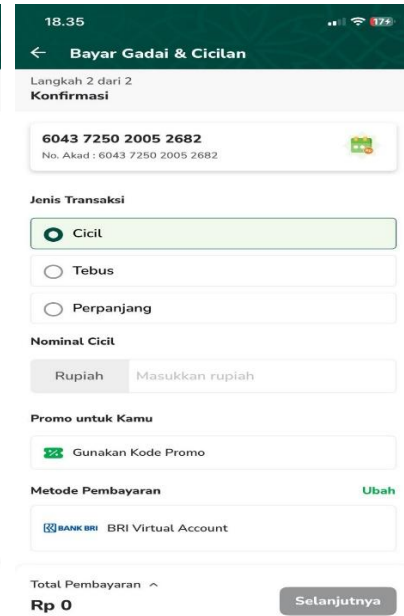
18.35

17+

←  Bayar Gadai & Cicilan

Langkah 2 dari 2
Konfirmasi

6043 7250 2005 2682
No. Akad : 6043 7250 2005 2682

Jenis Transaksi

Cicil

Tebus

Perpanjang

Nominal Cicil

Rupiah  Masukkan rupiah

Promo untuk Kamu

Gunakan Kode Promo

Metode Pembayaran  Ubah

BANK BRI  BRI Virtual Account

Total Pembayaran ^
Rp 0

Selanjutnya